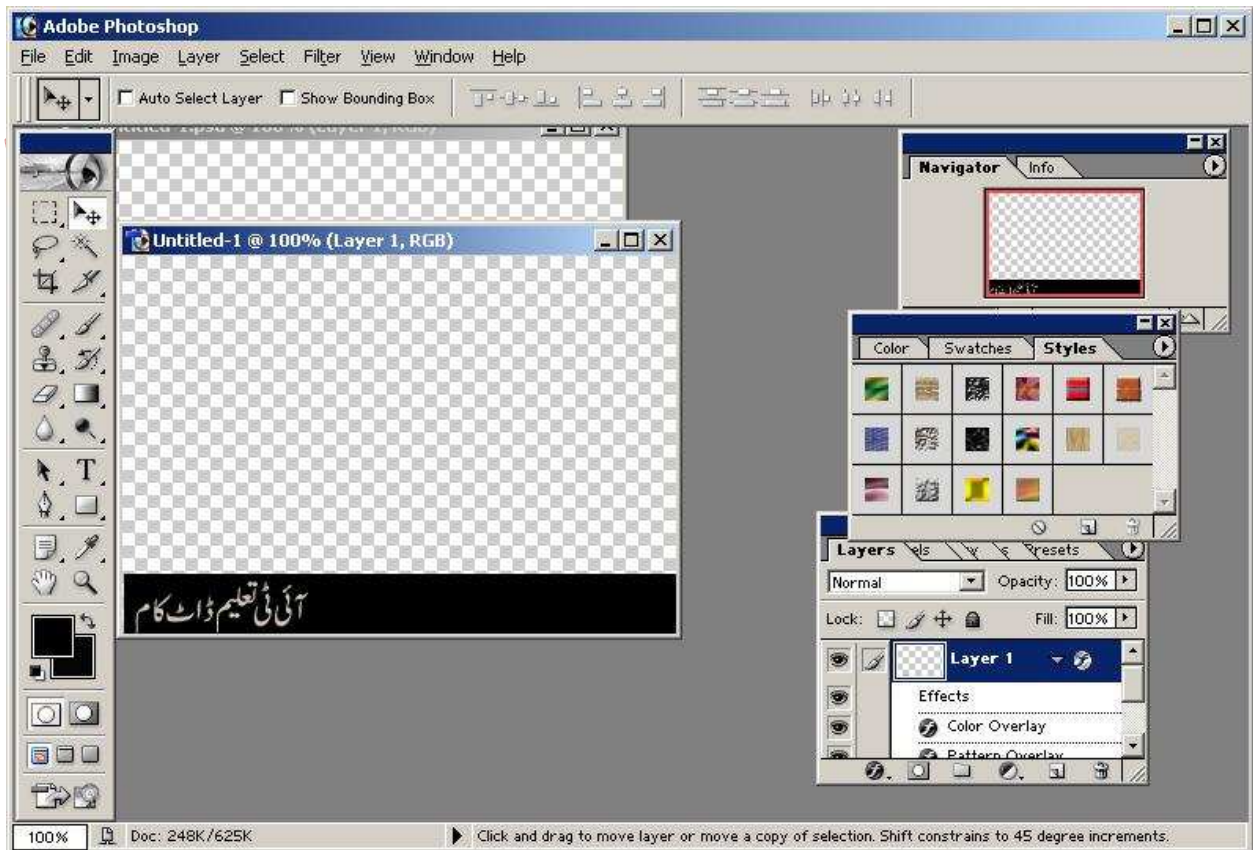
Adobe Photoshop
File Edit Image Layer Select Filter View Window Help
Auto Select Layer Show Bounding Box
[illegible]
Untitled-1 @ 100% (Layer 1, RGB)
آئی ٹی تعلیم ڈاٹ کام
Navigator Info
Color Swatches Styles
Layers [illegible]els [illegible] Presets
Normal
Opacity: 100%
Lock:
Fill: 100%
Layer 1
Effects
Color Overlay
Pattern Overlay
100%
Doc: 248K/625K
Click and drag to move layer or move a copy of selection. Shift constrains to 45 degree increments.